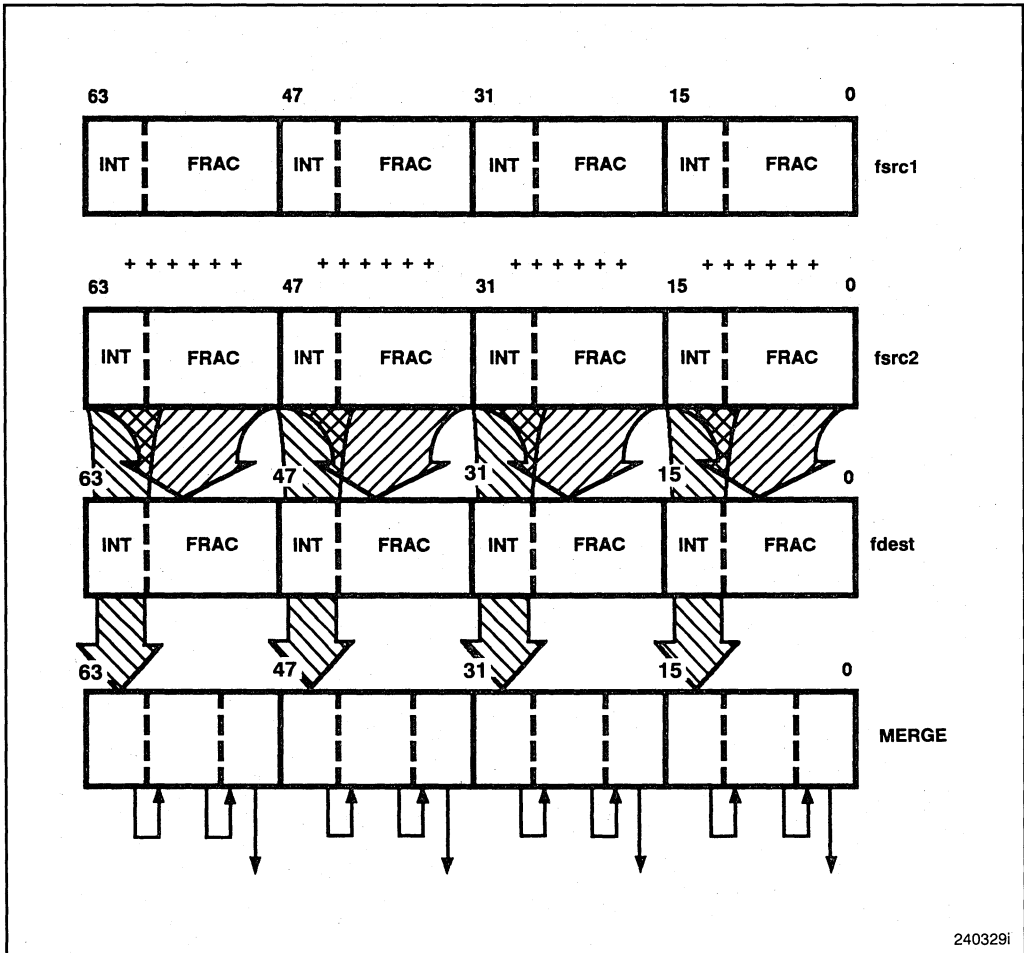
63 47 31 15 0

INT FRAC INT FRAC INT FRAC INT FRAC fsrc1

+ + + + + + + + + + + + + + + + + + + + + + + +

63 47 31 15 0

INT FRAC INT FRAC INT FRAC INT FRAC fsrc2

63 47 31 15 0

INT FRAC INT FRAC INT FRAC INT FRAC fdest

63 47 31 15 0

MERGE

240329i